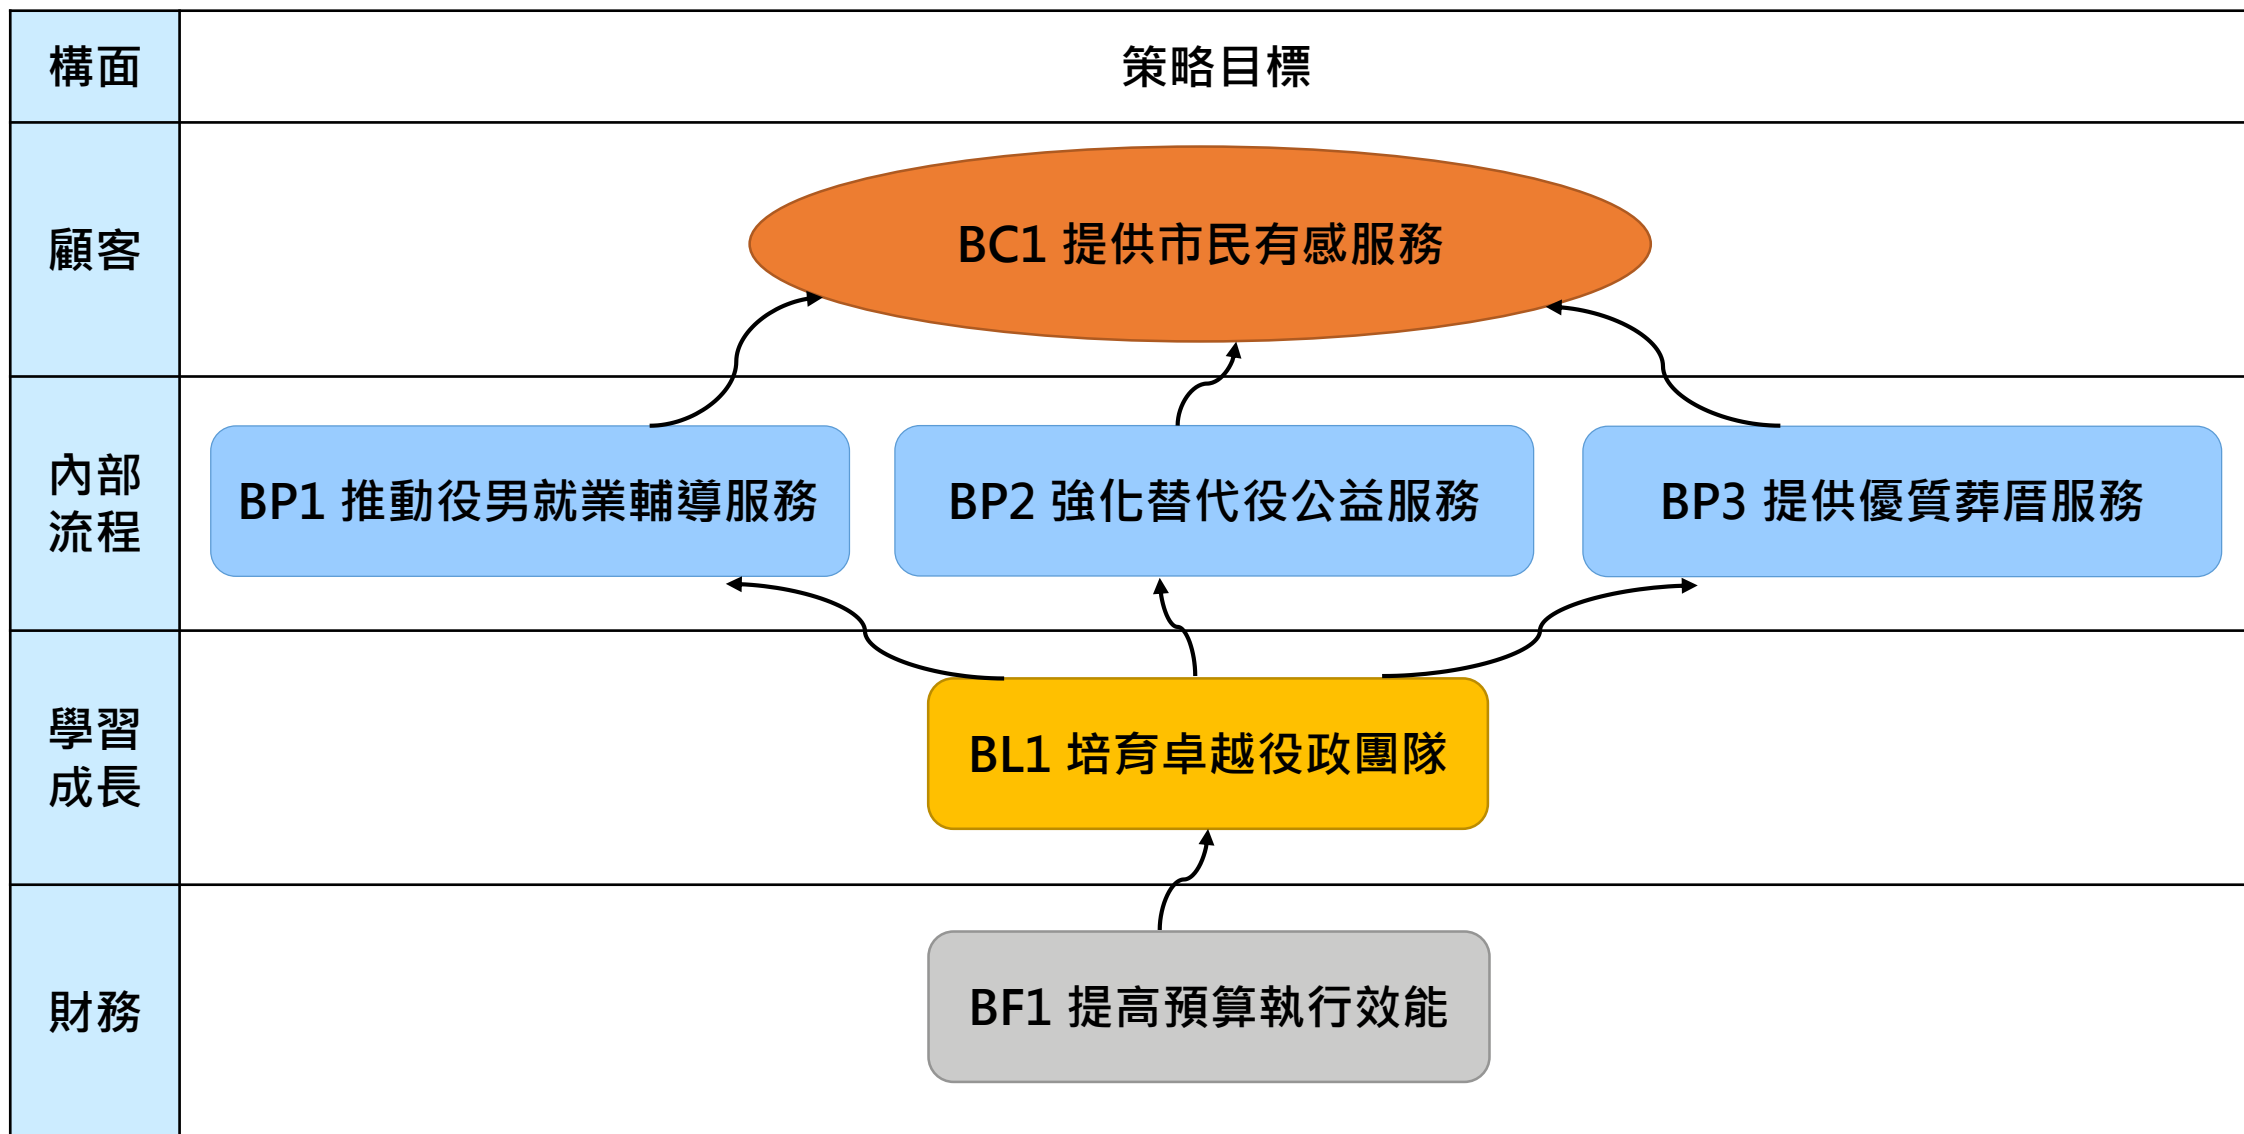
| 構面 | 策略目標 |
|---|---|
| 顧客 | BC1 提供市民有感服務 |
| 內部流程 | BP1 推動役男就業輔導服務 BP2 強化替代役公益服務 BP3 提供優質葬厝服務 |
| 學習成長 | BL1 培育卓越役政團隊 |
| 財務 | BF1 提高預算執行效能 |